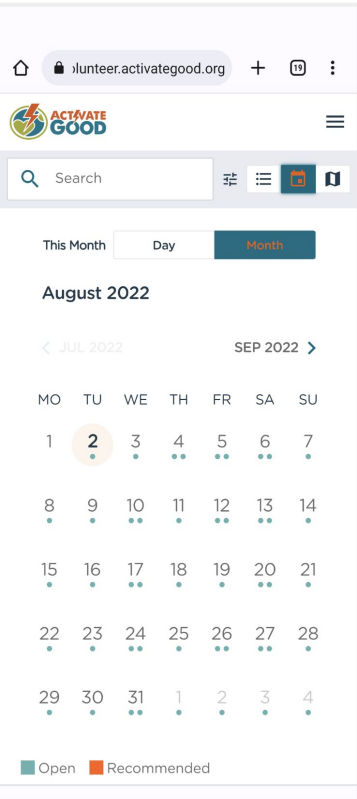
olunteer.activategood.org

19

ACTIVATE GOOD

Search

This Month

Day

Month

August 2022

JUL 2022

SEP 2022

| MO | TU | WE | TH | FR | SA | SU |
|---|---|---|---|---|---|---|
| 1 | 2 | 3 | 4 | 5 | 6 | 7 |
| 8 | 9 | 10 | 11 | 12 | 13 | 14 |
| 15 | 16 | 17 | 18 | 19 | 20 | 21 |
| 22 | 23 | 24 | 25 | 26 | 27 | 28 |
| 29 | 30 | 31 | 1 | 2 | 3 | 4 |

Open Recommended